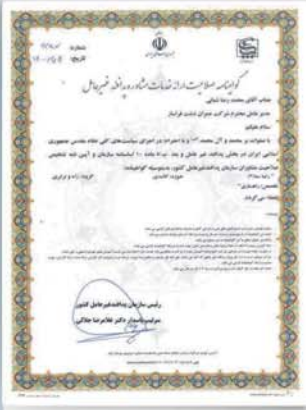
گواهینامه صلاحیت ارائه خدمات مشاوره و پدافند غیرعامل

جناب آقای محمد رضا شبانی

مدیر عامل محترم شرکت عمران شبدیز خراسان

سلام علیکم

با صلوات بر محمد و آل محمد و با احترام در اجرای سیاستهای کلی نظام مقدس جمهوری اسلامی ایران در بخش پدافند غیر عامل و بعد به استناد ماده ۱۰ اساسنامه سازمان و آیین نامه تشخیص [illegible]

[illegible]

رئیس سازمان پدافند غیرعامل کشور

سرتیپ پاسدار دکتر غلامرضا جلالی

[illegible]